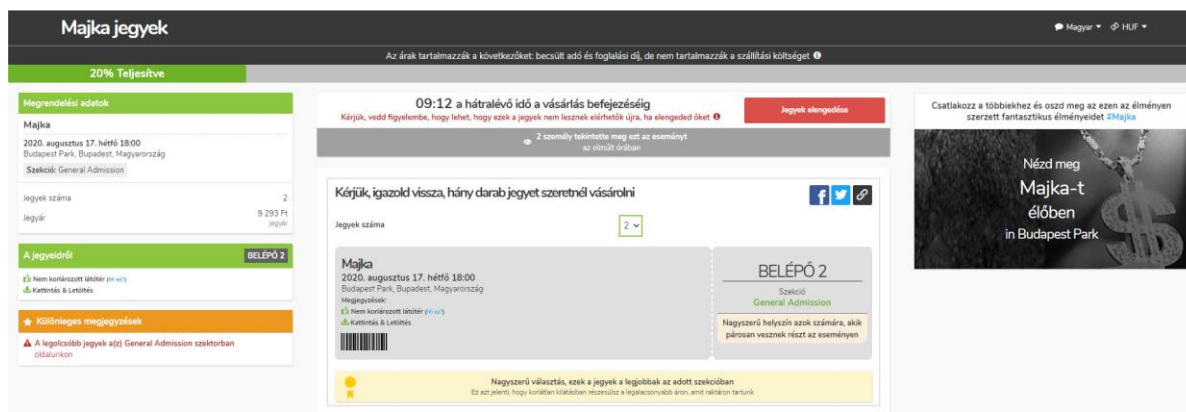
Majka jegyek

Magyar ▾ HUF ▾

Az árak tartalmazzák a következőket: becsült adó és foglalási díj, de nem tartalmazzák a szállítási költséget

20% Teljesítve

Megrendelési adatok

Majka

2020. augusztus 17. hétfő 18:00
Budapest Park, Bupadest, Magyarország

Szekció: General Admission

Jegyek száma 2

Jegyár 9 293 Ft
jegyár

A jegyeidről BELÉPŐ 2

Nem korlátozott látótér (Mi ez?)
Kattintás & Letöltés

Különleges megjegyzések

A legolcsóbb jegyek a(z) General Admission szektorban oldalunkon

09:12 a hátralévő idő a vásárlás befejezéséig
Kérjük, vedd figyelembe, hogy lehet, hogy ezek a jegyek nem lesznek elérhetők újra, ha elengeded őket

Jegyek elengedése

2 személy tekintette meg ezt az eseményt az elmúlt órában

Kérjük, igazold vissza, hány darab jegyet szeretnél vásárolni

Jegyek száma 2

Majka
2020. augusztus 17. hétfő 18:00
Budapest Park, Bupadest, Magyarország
Megjegyzések:
Nem korlátozott látótér (Mi ez?)
Kattintás & Letöltés

BELÉPŐ 2
Szekció
General Admission

Nagyszerű helyszín azok számára, akik párosan vesznek részt az eseményen

Nagyszerű választás, ezek a jegyek a legjobbak az adott szekcióban
Ez azt jelenti, hogy korlátlan kilátásban részesülsz a legalacsonyabb áron, amit raktáron tartunk

Csatlakozz a többiekhez és oszd meg az ezen az élményen szerzett fantasztikus élményeidet #Majka

Nézd meg
Majka-t
élőben
in Budapest Park